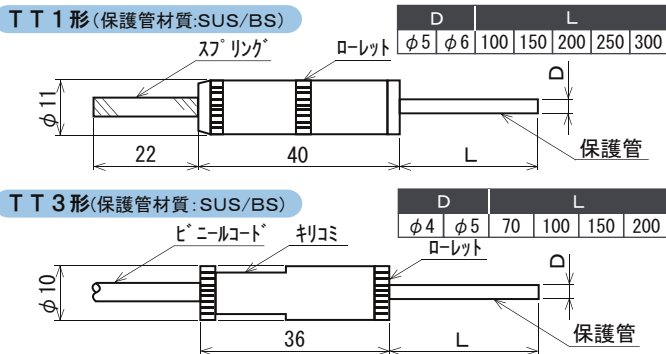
ＴＴ１形(保護管材質:SUS/BS)

| D | | L | | | | |
|---|---|---|---|---|---|---|
| $\phi$5 | $\phi$6 | 100 | 150 | 200 | 250 | 300 |

スプリング
ローレット
$\phi$11
D
22
40
L
保護管

ＴＴ３形(保護管材質:SUS/BS)

| D | | L | | | |
|---|---|---|---|---|---|
| $\phi$4 | $\phi$5 | 70 | 100 | 150 | 200 |

ビニールコード
キリコミ
ローレット
$\phi$10
D
36
L
保護管